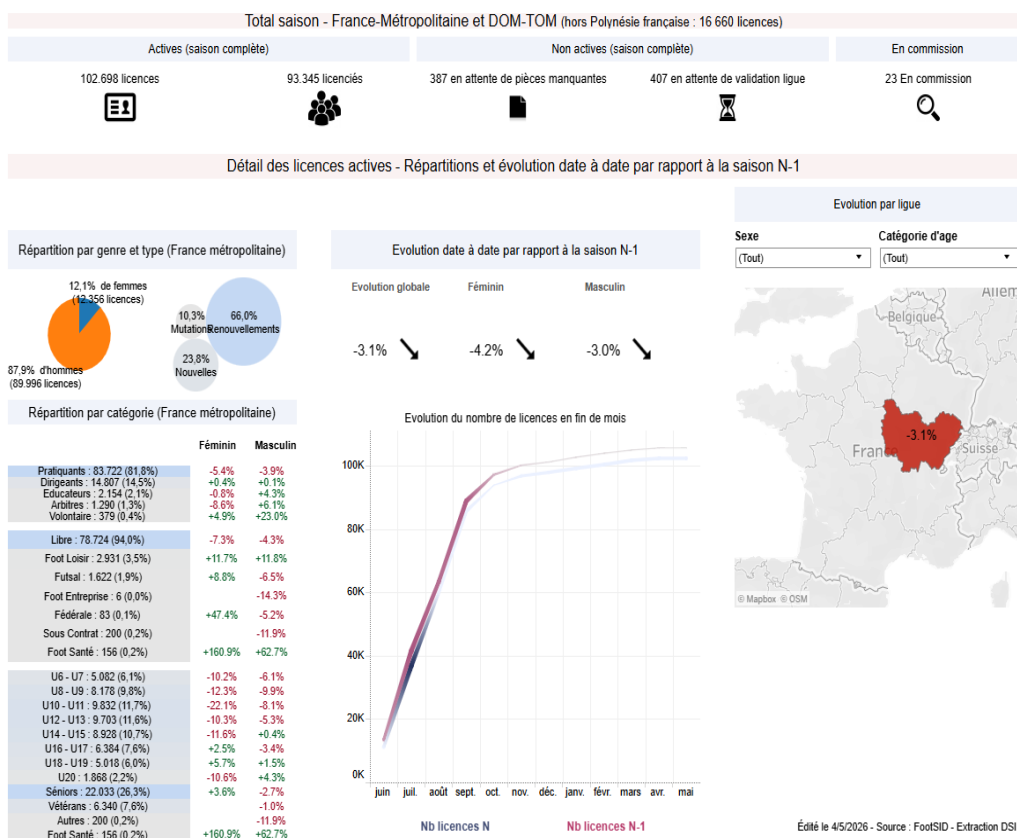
Total saison - France-Métropolitaine et DOM-TOM (hors Polynésie française : 16 660 licences)

Actives (saison complète)

Non actives (saison complète)

En commission

102.698 licences

93.345 licenciés

387 en attente de pièces manquantes

407 en attente de validation ligue

23 En commission

Détail des licences actives - Répartitions et évolution date à date par rapport à la saison N-1

Evolution par ligue

Répartition par genre et type (France métropolitaine)

Evolution date à date par rapport à la saison N-1

Sexe
(Tout)

Catégorie d'age
(Tout)

12,1% de femmes (12.356 licences)

87,9% d'hommes (89.996 licences)

10,3% Mutation

66,0% Renouvellements

23,8% Nouvelles

Evolution globale

Féminin

Masculin

-3.1%

-4.2%

-3.0%

Allem

Belgique

France

Suisse

-3.1%

© Mapbox © OSM

Répartition par catégorie (France métropolitaine)

| | Féminin | Masculin |
|---|---|---|
| Pratiquants : 83.722 (81,8%) | -5.4% | -3.9% |
| Dirigeants : 14.807 (14,5%) | +0.4% | +0.1% |
| Educateurs : 2.154 (2,1%) | -0.8% | +4.3% |
| Arbitres : 1.290 (1,3%) | -8.6% | +6.1% |
| Volontaire : 379 (0,4%) | +4.9% | +23.0% |
| Libre : 78.724 (94,0%) | -7.3% | -4.3% |
| Foot Loisir : 2.931 (3,5%) | +11.7% | +11.8% |
| Futsal : 1.622 (1,9%) | +8.8% | -6.5% |
| Foot Entreprise : 6 (0,0%) | | -14.3% |
| Fédérale : 83 (0,1%) | +47.4% | -5.2% |
| Sous Contrat : 200 (0,2%) | | -11.9% |
| Foot Santé : 156 (0,2%) | +160.9% | +62.7% |
| U6 - U7 : 5.082 (6,1%) | -10.2% | -6.1% |
| U8 - U9 : 8.178 (9,8%) | -12.3% | -9.9% |
| U10 - U11 : 9.832 (11,7%) | -22.1% | -8.1% |
| U12 - U13 : 9.703 (11,6%) | -10.3% | -5.3% |
| U14 - U15 : 8.928 (10,7%) | -11.6% | +0.4% |
| U16 - U17 : 6.384 (7,6%) | +2.5% | -3.4% |
| U18 - U19 : 5.018 (6,0%) | +5.7% | +1.5% |
| U20 : 1.868 (2,2%) | -10.6% | +4.3% |
| Séniors : 22.033 (26,3%) | +3.6% | -2.7% |
| Vétérans : 6.340 (7,6%) | | -1.0% |
| Autres : 200 (0,2%) | | -11.9% |
| Foot Santé : 156 (0,2%) | +160.9% | +62.7% |

Evolution du nombre de licences en fin de mois

100K
80K
60K
40K
20K
0K

juin juil. août sept. oct. nov. déc. janv. févr. mars avr. mai

Nb licences N

Nb licences N-1

Edité le 4/5/2026 - Source : FootSID - Extraction DSI